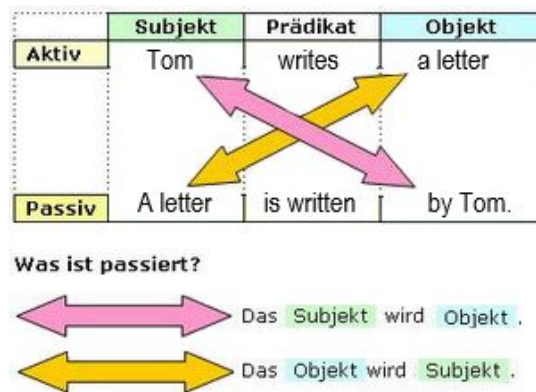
| | Subjekt | Prädikat | Objekt |
|---|---|---|---|
| Aktiv | Tom | writes | a letter |
| Passiv | A letter | is written | by Tom. |

Was ist passiert?

Das Subjekt wird Objekt.

Das Objekt wird Subjekt.